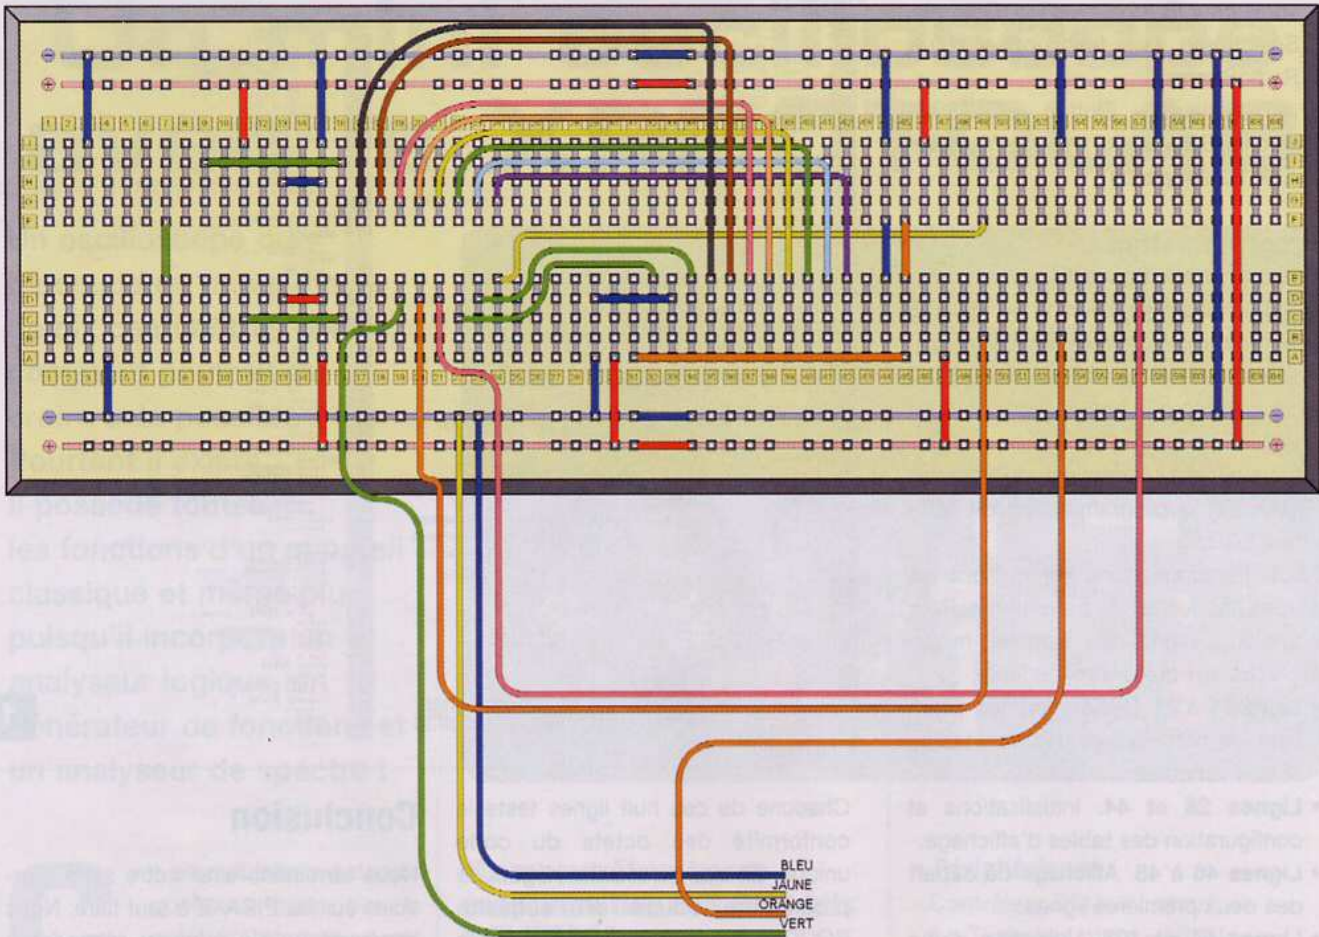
BLEU
JAUNE
ORANGE
VERT

Chacune de ces huit lignes teste la conformité des octets du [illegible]

• Lignes 28 et 44. Initialisations et configuration des tables d'affichage.
• Lignes 40 à 48. Affichage du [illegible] des deux opérations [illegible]

il possède toutes les fonctions d'un appareil classique et même plus puisqu'il incorpore un analyseur logique, un générateur de fonctions et un analyseur de spectre !

Conclusion

Nous sommes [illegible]